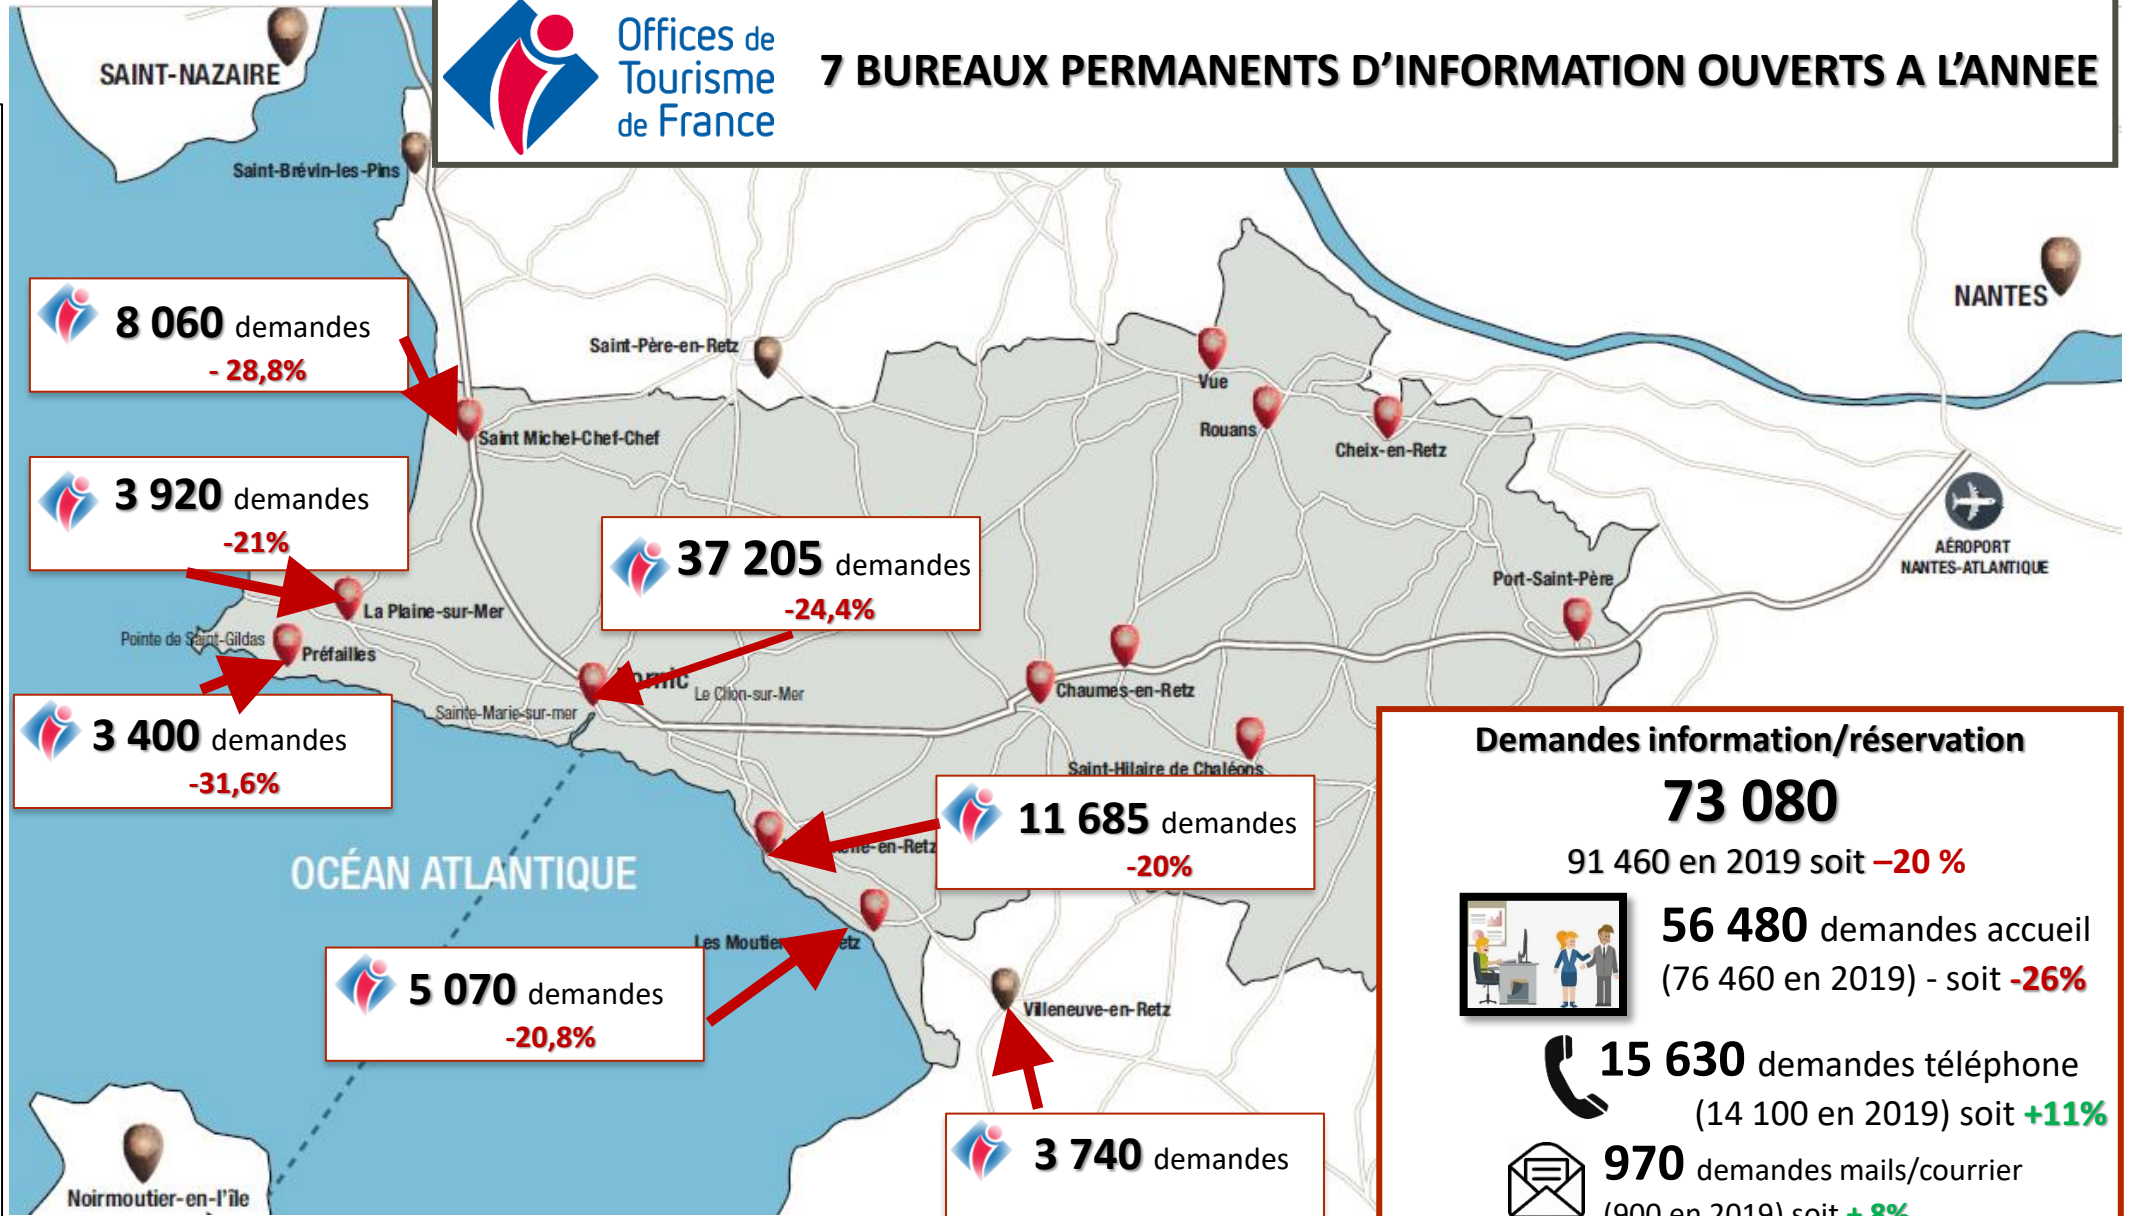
Offices de Tourisme de France

7 BUREAUX PERMANENTS D'INFORMATION OUVERTS A L'ANNEE

SAINT-NAZAIRE

Saint-Brévin-les-Pins

NANTES

8 060 demandes
- 28,8%

Saint-Père-en-Retz

Vue

Rouans

Cheix-en-Retz

Saint Michel-Chef-Chef

3 920 demandes
-21%

37 205 demandes
-24,4%

AÉROPORT NANTES-ATLANTIQUE

Port-Saint-Père

La Plaine-sur-Mer

Pointe de Saint-Gildas

Préfailles

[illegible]nic

Le Clion-sur-Mer

Chaumes-en-Retz

3 400 demandes
-31,6%

Sainte-Marie-sur-mer

Saint-Hilaire de Chaléons

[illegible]ne-en-Retz

11 685 demandes
-20%

OCÉAN ATLANTIQUE

Les Moutier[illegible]etz

5 070 demandes
-20,8%

Villeneuve-en-Retz

Noirmoutier-en-l'île

3 740 demandes

Demandes information/réservation
73 080
91 460 en 2019 soit –20 %

56 480 demandes accueil
(76 460 en 2019) - soit -26%

15 630 demandes téléphone
(14 100 en 2019) soit +11%

970 demandes mails/courrier
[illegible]